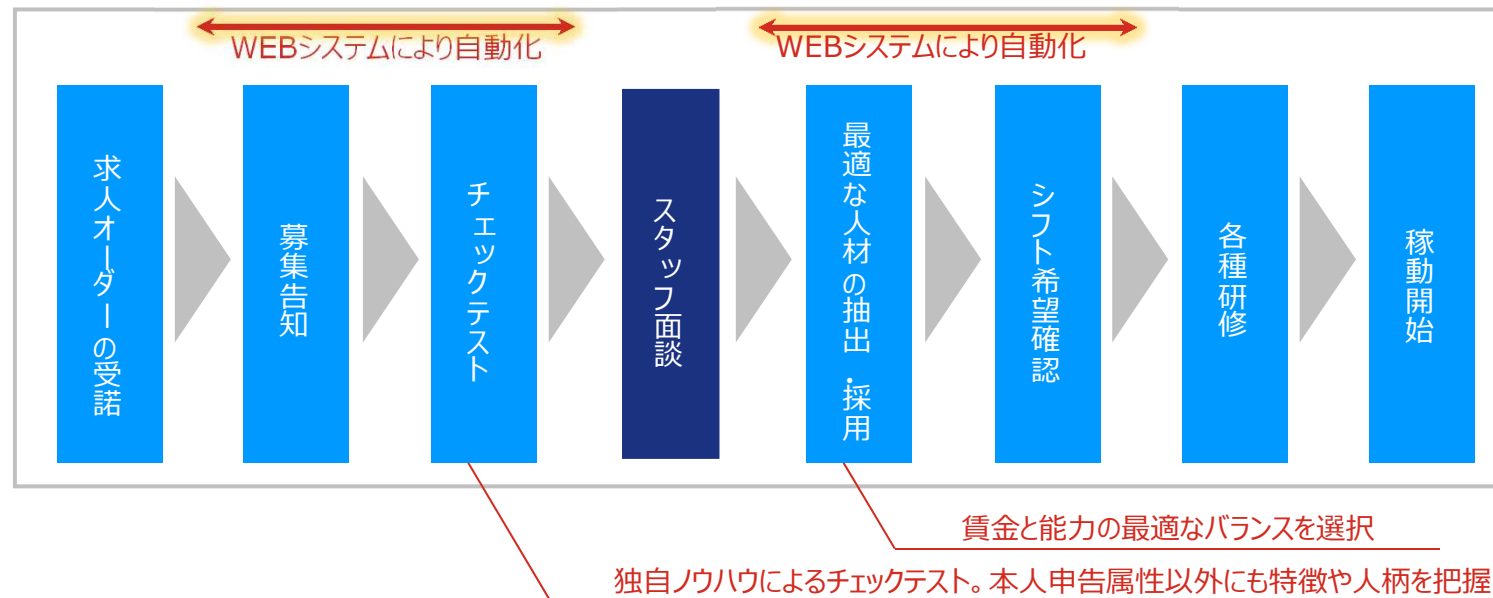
WEBシステムにより自動化

WEBシステムにより自動化

求人オーダーの受諾

募集告知

チェックテスト

スタッフ面談

最適な人材の抽出・採用

シフト希望確認

各種研修

稼動開始

賃金と能力の最適なバランスを選択

独自ノウハウによるチェックテスト。本人申告属性以外にも特徴や人柄を把握